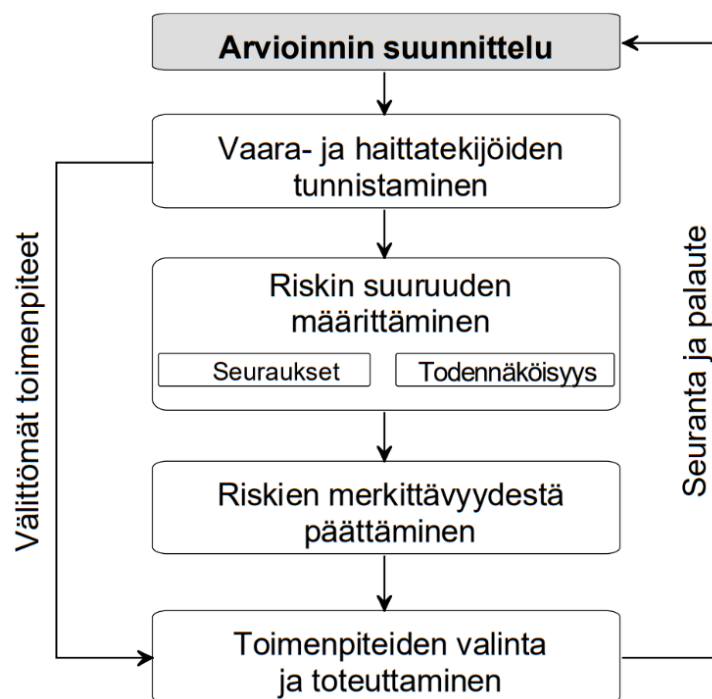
Arvioinnin suunnittelu

Vaara- ja haittatekijöiden tunnistaminen

Riskin suuruuden määrittäminen

Seuraukset

Todennäköisyys

Riskien merkittävyydestä päättäminen

Toimenpiteiden valinta ja toteuttaminen

Välittömät toimenpiteet

Seuranta ja palaute